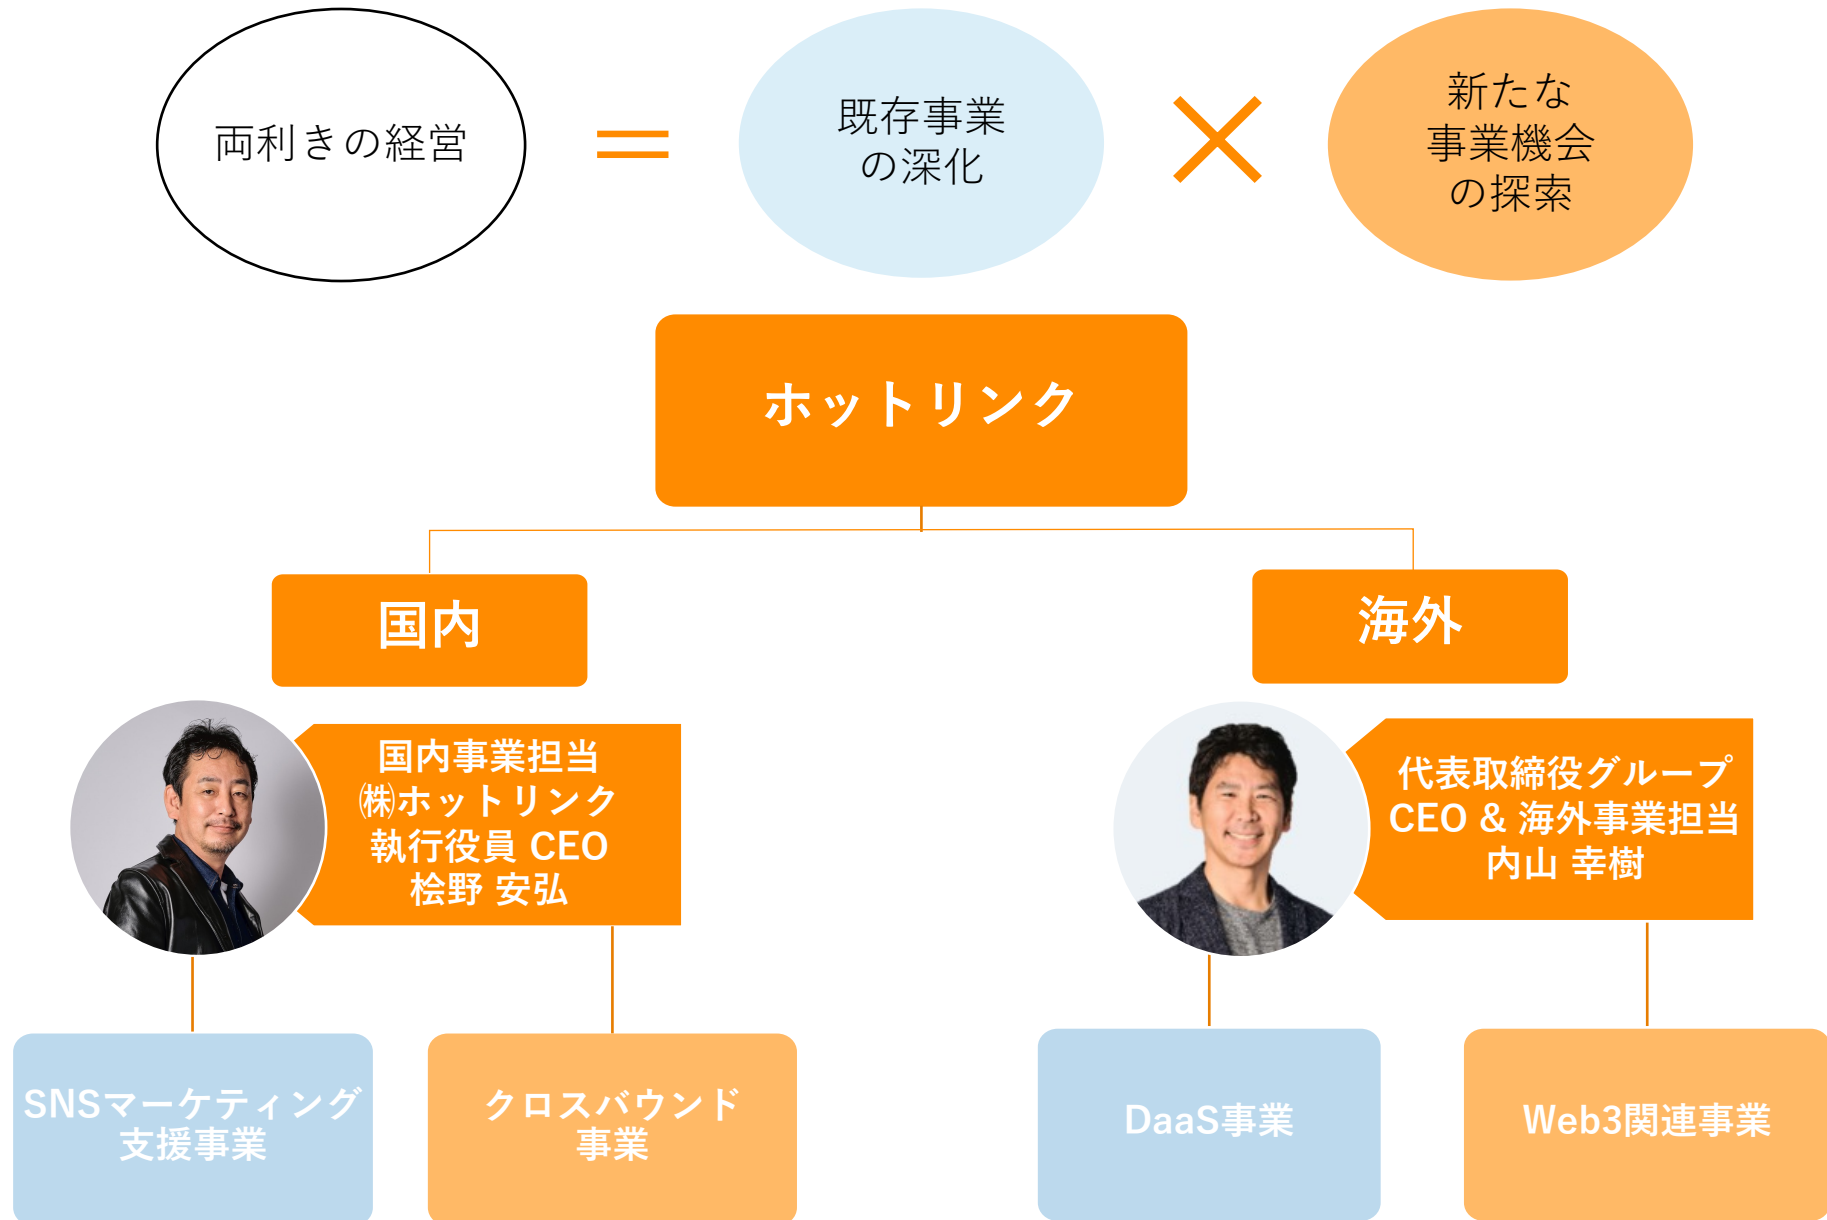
両利きの経営 ＝ 既存事業の深化 × 新たな事業機会の探索

ホットリンク

国内

海外

国内事業担当
㈱ホットリンク
執行役員 CEO
桧野 安弘

代表取締役グループ
CEO & 海外事業担当
内山 幸樹

SNSマーケティング支援事業

クロスバウンド事業

DaaS事業

Web3関連事業